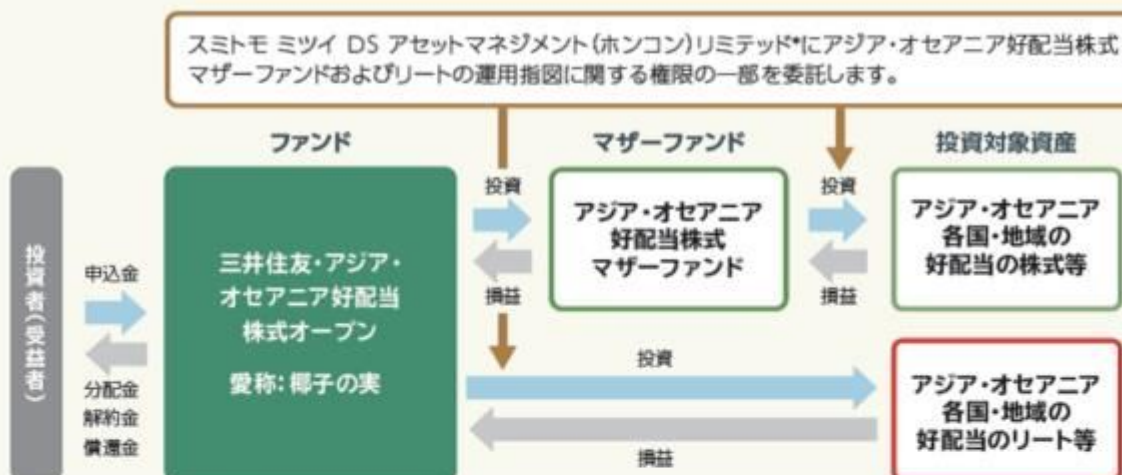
スミトモ ミツイ DS アセットマネジメント(ホンコン)リミテッド*にアジア・オセアニア好配当株式マザーファンドおよびリートの運用指図に関する権限の一部を委託します。

ファンド

マザーファンド

投資対象資産

投資者(受益者)

申込金

分配金
解約金
償還金

三井住友・アジア・オセアニア好配当株式オープン

愛称:椰子の実

投資

損益

アジア・オセアニア好配当株式マザーファンド

投資

損益

アジア・オセアニア各国・地域の好配当の株式等

投資

損益

アジア・オセアニア各国・地域の好配当のリート等